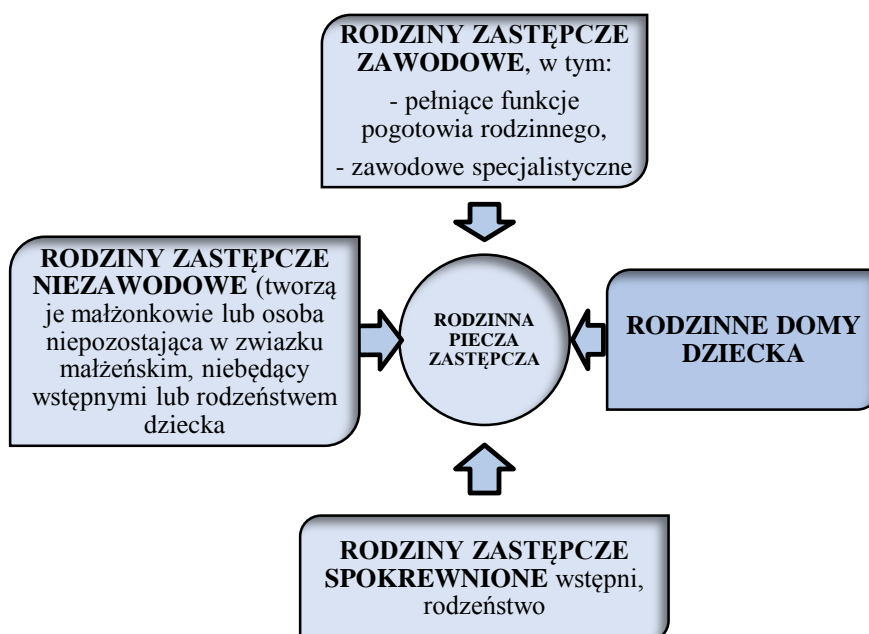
**RODZINY ZASTĘPCZE ZAWODOWE**, w tym:
- pełniące funkcje pogotowia rodzinnego,
- zawodowe specjalistyczne

**RODZINY ZASTĘPCZE NIEZAWODOWE** (tworzą je małżonkowie lub osoba niepozostająca w zwiazku małżeńskim, niebędący wstępnymi lub rodzeństwem dziecka

RODZINNA PIECZA ZASTĘPCZA

**RODZINNE DOMY DZIECKA**

**RODZINY ZASTĘPCZE SPOKREWNIONE** wstępni, rodzeństwo